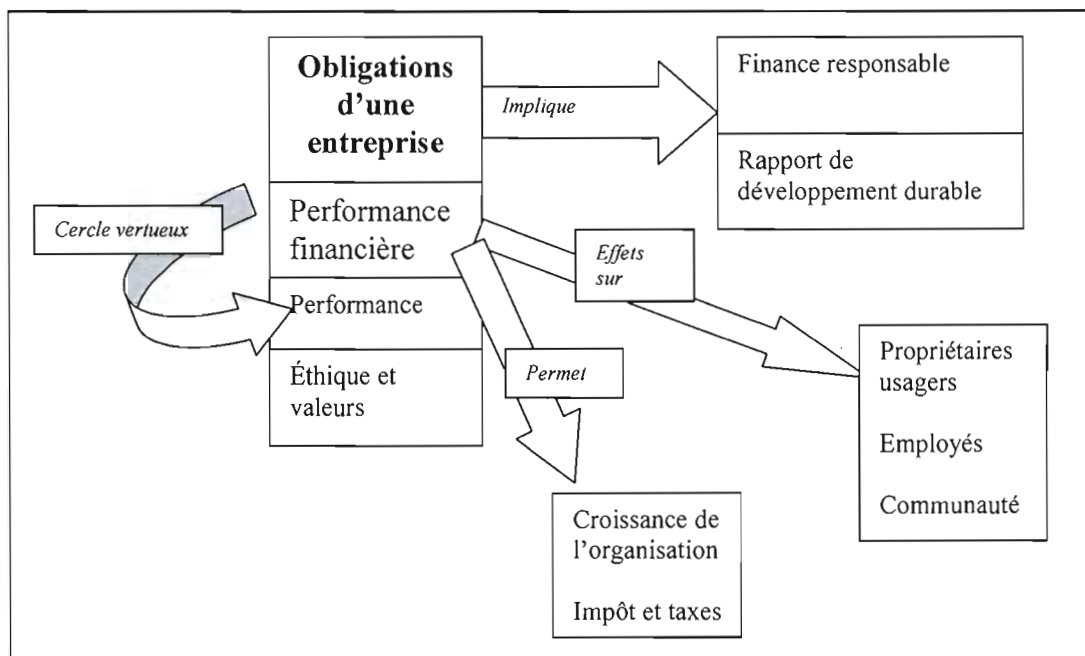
Obligations d'une entreprise

Implique

Finance responsable

Rapport de développement durable

Cercle vertueux

Performance financière

Effets sur

Performance

Éthique et valeurs

Permet

Propriétaires usagers

Employés

Communauté

Croissance de l'organisation

Impôt et taxes